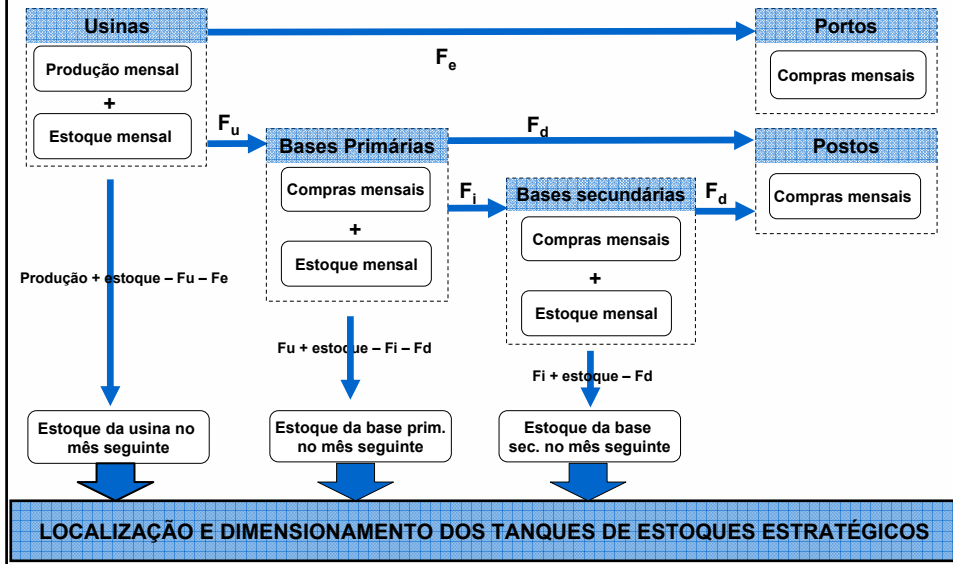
Usinas

Produção mensal

+

Estoque mensal

$F_e$

Portos

Compras mensais

$F_u$

Bases Primárias

$F_d$

Postos

Compras mensais

Compras mensais

+

Estoque mensal

$F_i$

Bases secundárias

$F_d$

Compras mensais

+

Estoque mensal

Produção + estoque – Fu – Fe

Fu + estoque – Fi – Fd

Fi + estoque – Fd

Estoque da usina no mês seguinte

Estoque da base prim. no mês seguinte

Estoque da base sec. no mês seguinte

LOCALIZAÇÃO E DIMENSIONAMENTO DOS TANQUES DE ESTOQUES ESTRATÉGICOS